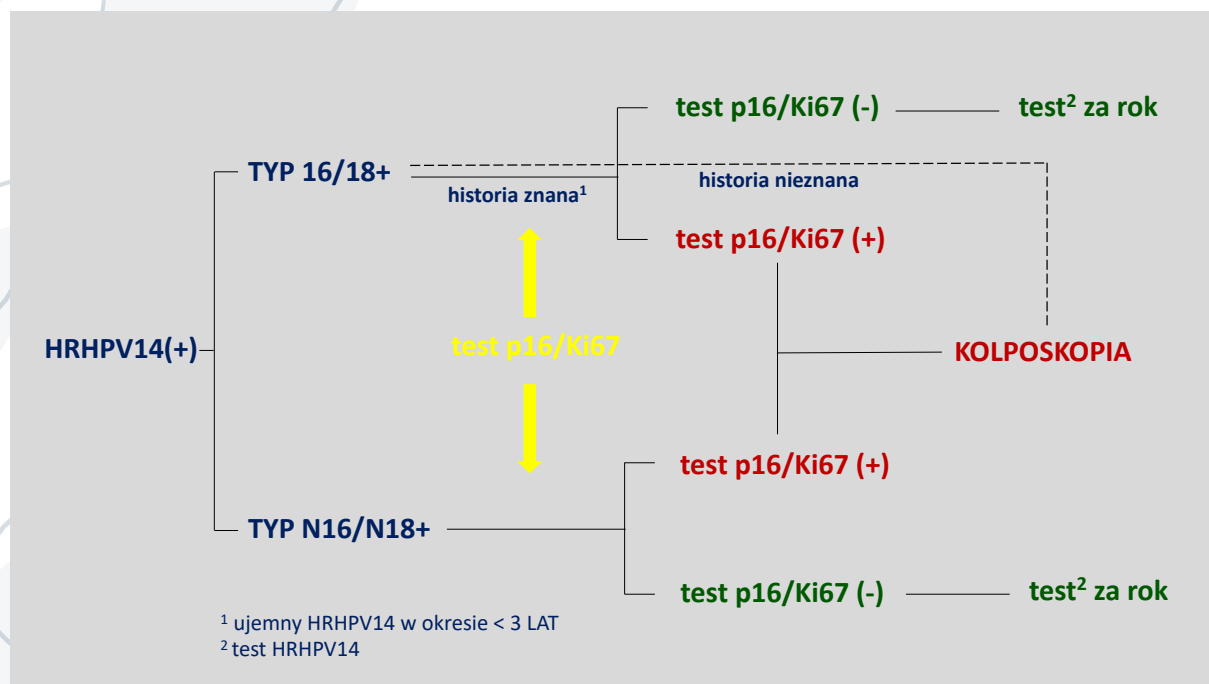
test p16/Ki67 (-)
test$^2$ za rok

TYP 16/18+
historia znana$^1$
historia nieznana

test p16/Ki67 (+)

HRHPV14(+)
test p16/Ki67
KOLPOSKOPIA

test p16/Ki67 (+)

TYP N16/N18+

test p16/Ki67 (-)
test$^2$ za rok

$^1$ ujemny HRHPV14 w okresie < 3 LAT
$^2$ test HRHPV14